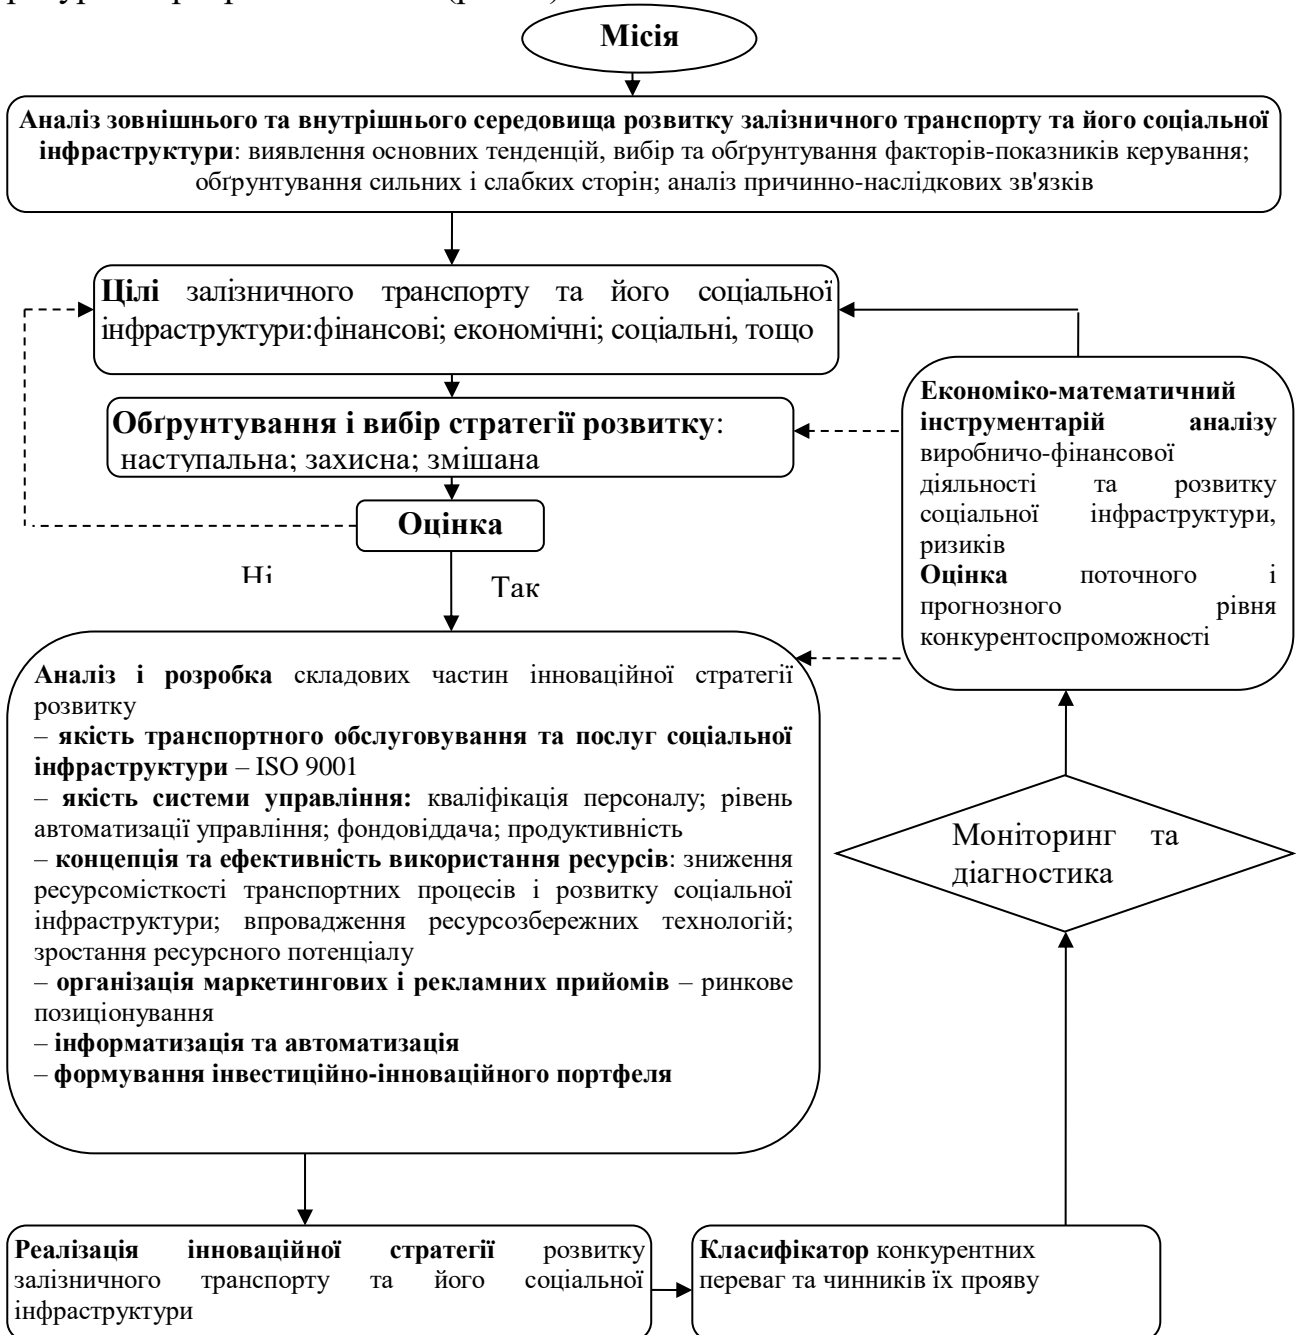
Місія

Аналіз зовнішнього та внутрішнього середовища розвитку залізничного транспорту та його соціальної інфраструктури: виявлення основних тенденцій, вибір та обґрунтування факторів-показників керування; обґрунтування сильних і слабких сторін; аналіз причинно-наслідкових зв'язків

Цілі залізничного транспорту та його соціальної інфраструктури:фінансові; економічні; соціальні, тощо

Обґрунтування і вибір стратегії розвитку: наступальна; захисна; змішана

Оцінка

Ні

Так

Економіко-математичний інструментарій аналізу виробничо-фінансової діяльності та розвитку соціальної інфраструктури, ризиків
Оцінка поточного і прогнозного рівня конкурентоспроможності

Аналіз і розробка складових частин інноваційної стратегії розвитку
– якість транспортного обслуговування та послуг соціальної інфраструктури – ISO 9001
– якість системи управління: кваліфікація персоналу; рівень автоматизації управління; фондовіддача; продуктивність
– концепція та ефективність використання ресурсів: зниження ресурсомісткості транспортних процесів і розвитку соціальної інфраструктури; впровадження ресурсозбережних технологій; зростання ресурсного потенціалу
– організація маркетингових і рекламних прийомів – ринкове позиціонування
– інформатизація та автоматизація
– формування інвестиційно-інноваційного портфеля

Моніторинг та діагностика

Реалізація інноваційної стратегії розвитку залізничного транспорту та його соціальної інфраструктури

Класифікатор конкурентних переваг та чинників їх прояву